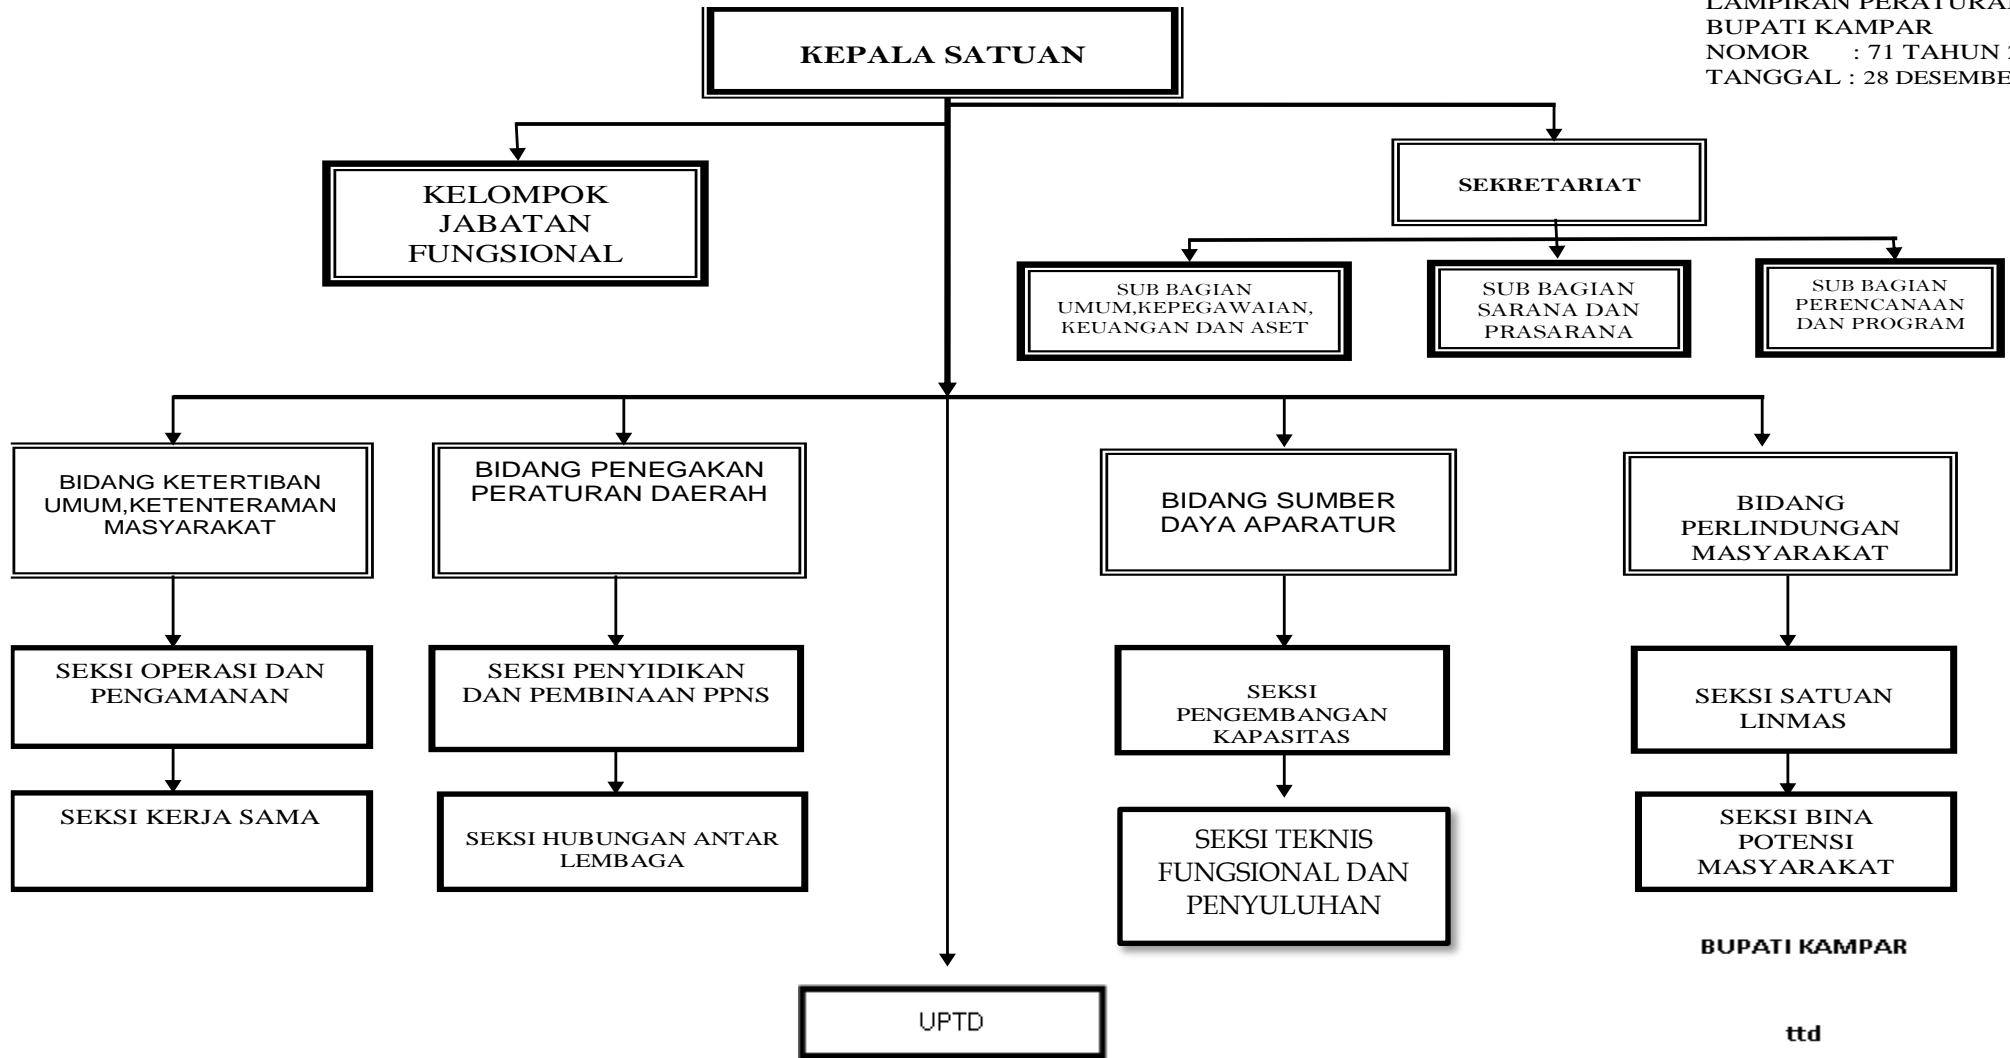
LAMPIRAN PERATURA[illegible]
BUPATI KAMPAR
NOMOR : 71 TAHUN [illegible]
TANGGAL : 28 DESEMBE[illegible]

KEPALA SATUAN

KELOMPOK JABATAN FUNGSIONAL

SEKRETARIAT

SUB BAGIAN UMUM,KEPEGAWAIAN, KEUANGAN DAN ASET

SUB BAGIAN SARANA DAN PRASARANA

SUB BAGIAN PERENCANAAN DAN PROGRAM

BIDANG KETERTIBAN UMUM,KETENTERAMAN MASYARAKAT

SEKSI OPERASI DAN PENGAMANAN

SEKSI KERJA SAMA

BIDANG PENEGAKAN PERATURAN DAERAH

SEKSI PENYIDIKAN DAN PEMBINAAN PPNS

SEKSI HUBUNGAN ANTAR LEMBAGA

BIDANG SUMBER DAYA APARATUR

SEKSI PENGEMBANGAN KAPASITAS

SEKSI TEKNIS FUNGSIONAL DAN PENYULUHAN

BIDANG PERLINDUNGAN MASYARAKAT

SEKSI SATUAN LINMAS

SEKSI BINA POTENSI MASYARAKAT

UPTD

BUPATI KAMPAR

ttd